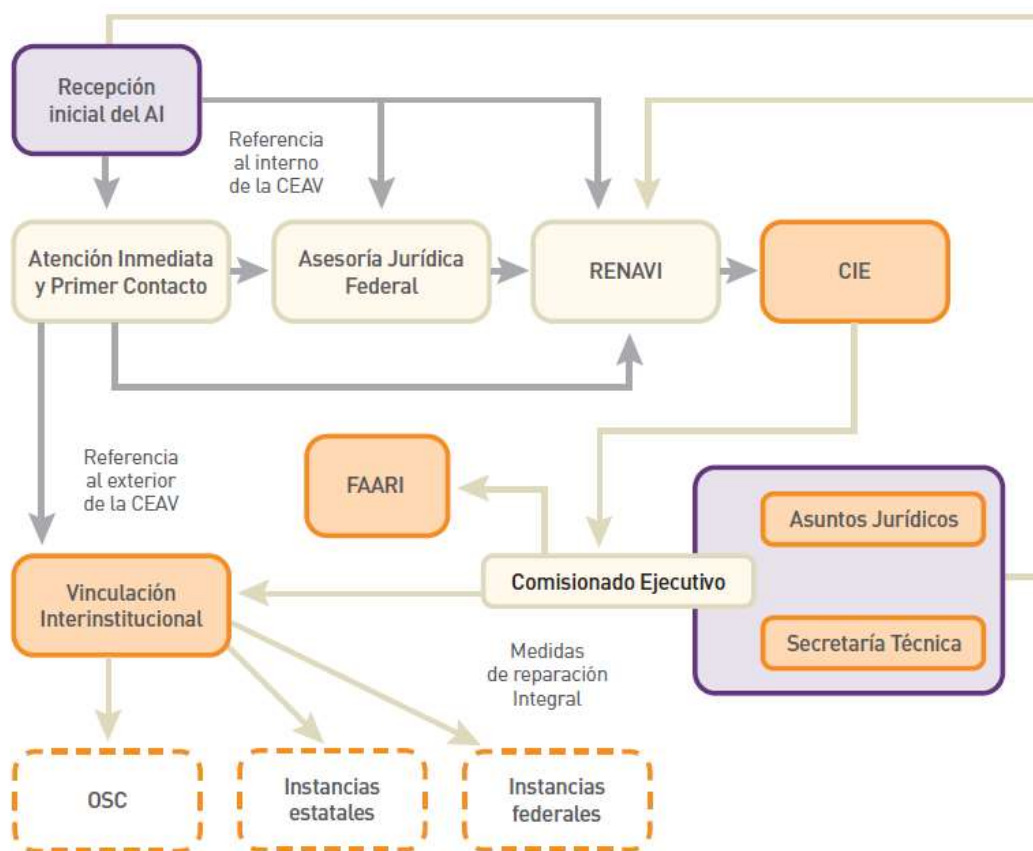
Recepción inicial del AI

Referencia al interno de la CEAV

Atención Inmediata y Primer Contacto

Asesoría Jurídica Federal

RENAVI

CIE

Referencia al exterior de la CEAV

FAARI

Asuntos Jurídicos

Comisionado Ejecutivo

Vinculación Interinstitucional

Medidas de reparación Integral

Secretaría Técnica

OSC

Instancias estatales

Instancias federales